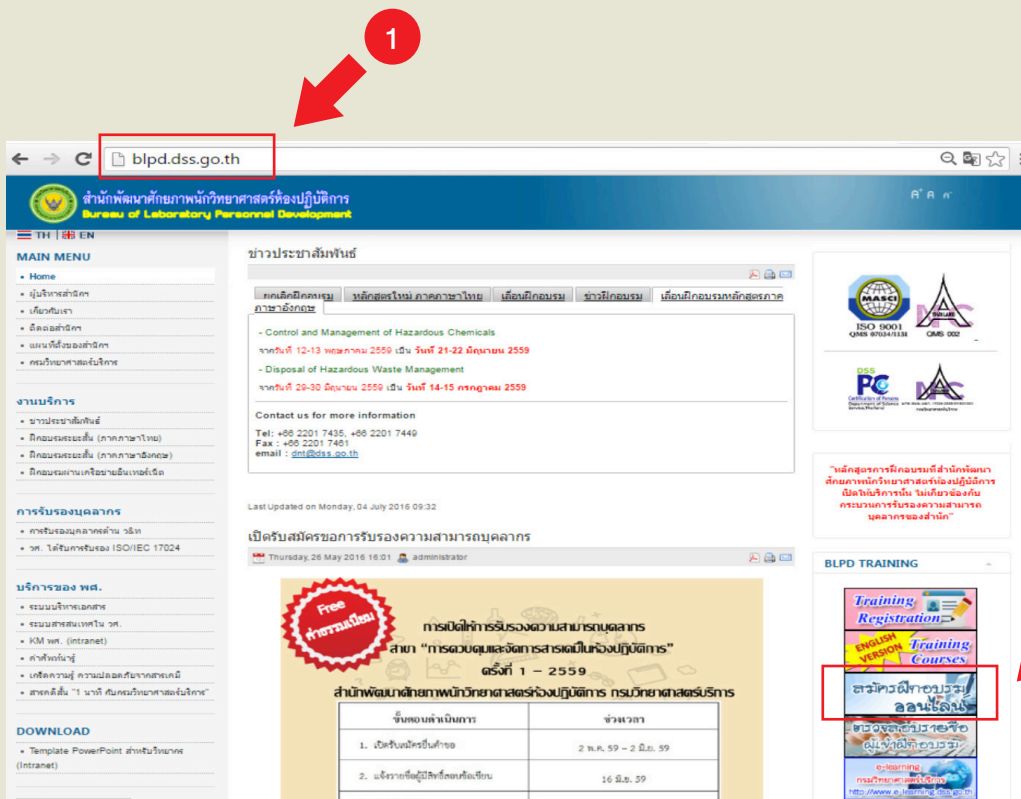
1

blpd.dss.go.th

สำนักพัฒนาศักยภาพนักวิทยาศาสตร์ห้องปฏิบัติการ
Bureau of Laboratory Personnel Development

A⁺ A A⁻

TH | EN

MAIN MENU
• Home
• ผู้บริหารสำนัก
• เกี่ยวกับเรา
• ติดต่อสำนัก
• แผนที่ตั้งของสำนัก
• กรมวิทยาศาสตร์บริการ

งานบริการ
• ข่าวประชาสัมพันธ์
• ฝึกอบรมระยะสั้น (ภาคภาษาไทย)
• ฝึกอบรมระยะสั้น (ภาคภาษาอังกฤษ)
• ฝึกอบรมผ่านเครือข่ายอินเทอร์เน็ต

การรับรองบุคลากร
• การรับรองบุคลากรด้าน วท.
• วศ. ได้รับการรับรอง ISO/IEC 17024

บริการของ พศ.
• ระบบบริหารเอกสาร
• ระบบสารสนเทศใน วศ.
• KM พศ. (intranet)
• คำศัพท์น่ารู้
• เกร็ดความรู้ ความปลอดภัยจากสารเคมี
• สารคดีสั้น "1 นาที กับกรมวิทยาศาสตร์บริการ"

DOWNLOAD
• Template PowerPoint สำหรับวิทยากร (Intranet)

ข่าวประชาสัมพันธ์

ยกเลิกฝึกอบรม | หลักสูตรใหม่ ภาคภาษาไทย | เลื่อนฝึกอบรม | ข่าวฝึกอบรม | เลื่อนฝึกอบรมหลักสูตรภาคภาษาอังกฤษ

- Control and Management of Hazardous Chemicals
จากวันที่ 12-13 พฤษภาคม 2559 เป็น วันที่ 21-22 มิถุนายน 2559
- Disposal of Hazardous Waste Management
จากวันที่ 29-30 มิถุนายน 2559 เป็น วันที่ 14-15 กรกฎาคม 2559

Contact us for more information
Tel: +66 2201 7435, +66 2201 7449
Fax : +66 2201 7461
email : dnt@dss.go.th

Last Updated on Monday, 04 July 2016 09:32

เปิดรับสมัครขอการรับรองความสามารถบุคลากร

Thursday, 26 May 2016 16:01 administrator

Free ค่าธรรมเนียม

การเปิดให้การรับรองความสามารถบุคลากร
สาขา "การควบคุมและจัดการสารเคมีในห้องปฏิบัติการ"
ครั้งที่ 1 – 2559
สำนักพัฒนาศักยภาพนักวิทยาศาสตร์ห้องปฏิบัติการ กรมวิทยาศาสตร์บริการ

| ขั้นตอนดำเนินการ | ช่วงเวลา |
|---|---|
| 1. เปิดรับสมัครยื่นคำขอ | 2 พ.ค. 59 – 2 มิ.ย. 59 |
| 2. แจ้งรายชื่อผู้มีสิทธิ์สอบข้อเขียน | 16 มิ.ย. 59 |

MASCI ISO 9001 QMS 97034/1131 QMS 002

DSS PC

"หลักสูตรการฝึกอบรมที่สำนักพัฒนาศักยภาพนักวิทยาศาสตร์ห้องปฏิบัติการเปิดให้บริการนั้น ไม่เกี่ยวข้องกับกระบวนการรับรองความสามารถบุคลากรของสำนัก"

BLPD TRAINING

Training Registration
ENGLISH VERSION Training Courses
สมัครฝึกอบรมออนไลน์
ตรวจสอบรายชื่อผู้เข้าฝึกอบรม
e-learning กรมวิทยาศาสตร์บริการ http://www.e-learning.dss.go.th